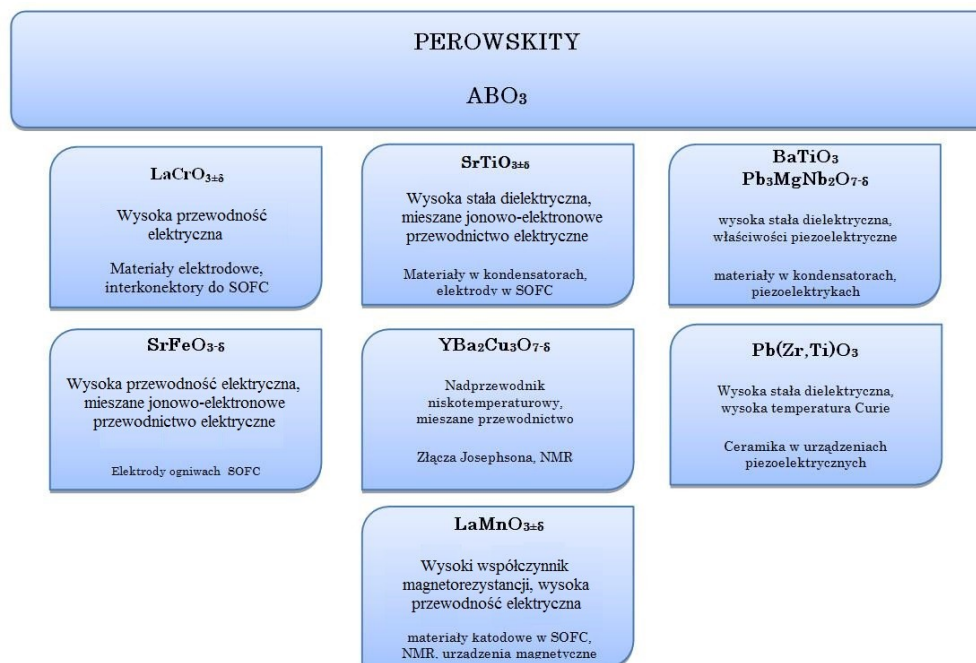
PEROWSKITY

$ABO_3$

$LaCrO_{3\pm\delta}$

Wysoka przewodność elektryczna

Materiały elektrodowe, interkonektory do SOFC

$SrTiO_{3\pm\delta}$

Wysoka stała dielektryczna, mieszane jonowo-elektronowe przewodnictwo elektryczne

Materiały w kondensatorach, elektrody w SOFC

$BaTiO_3$
$Pb_3MgNb_2O_{7-\delta}$

wysoka stała dielektryczna, właściwości piezoelektryczne

materiały w kondensatorach, piezoelektrykach

$SrFeO_{3-\delta}$

Wysoka przewodność elektryczna, mieszane jonowo-elektronowe przewodnictwo elektryczne

Elektrody ogniwach SOFC

$YBa_2Cu_3O_{7-\delta}$

Nadprzewodnik niskotemperaturowy, mieszane przewodnictwo

Złącza Josephsona, NMR

$Pb(Zr,Ti)O_3$

Wysoka stała dielektryczna, wysoka temperatura Curie

Ceramika w urządzeniach piezoelektrycznych

$LaMnO_{3\pm\delta}$

Wysoki współczynnik magnetorezystancji, wysoka przewodność elektryczna

materiały katodowe w SOFC, NMR, urządzenia magnetyczne